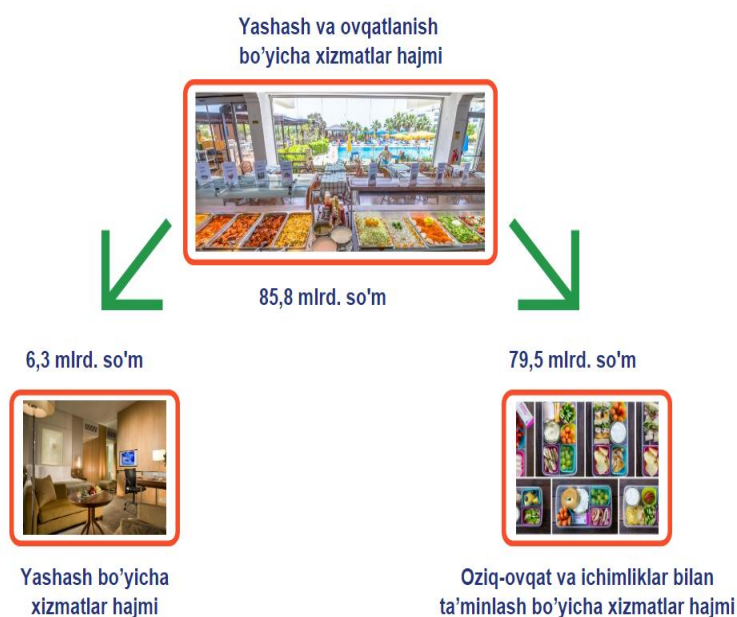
Yashash va ovqatlanish bo'yicha xizmatlar hajmi

85,8 mlrd. so'm

6,3 mlrd. so'm

79,5 mlrd. so'm

Yashash bo'yicha xizmatlar hajmi

Oziq-ovqat va ichimliklar bilan ta'minlash bo'yicha xizmatlar hajmi